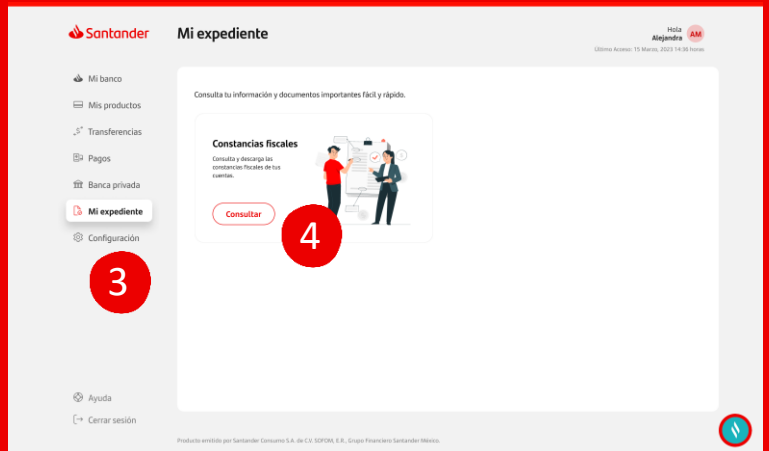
Santander

Mi expediente

Hola
Alejandra
AM
Último Acceso: 15 Marzo, 2023 14:38 horas

Mi banco
Mis productos
Transferencias
Pagos
Banca privada
Mi expediente
Configuración

3

Consulta tu información y documentos importantes fácil y rápido.

Constancias fiscales

Consulta y descarga las constancias fiscales de tus cuentas.

Consultar

4

Ayuda
Cerrar sesión

Producto emitido por Santander Consumo S.A. de C.V. SOFOM, E.R., Grupo Financiero Santander México.